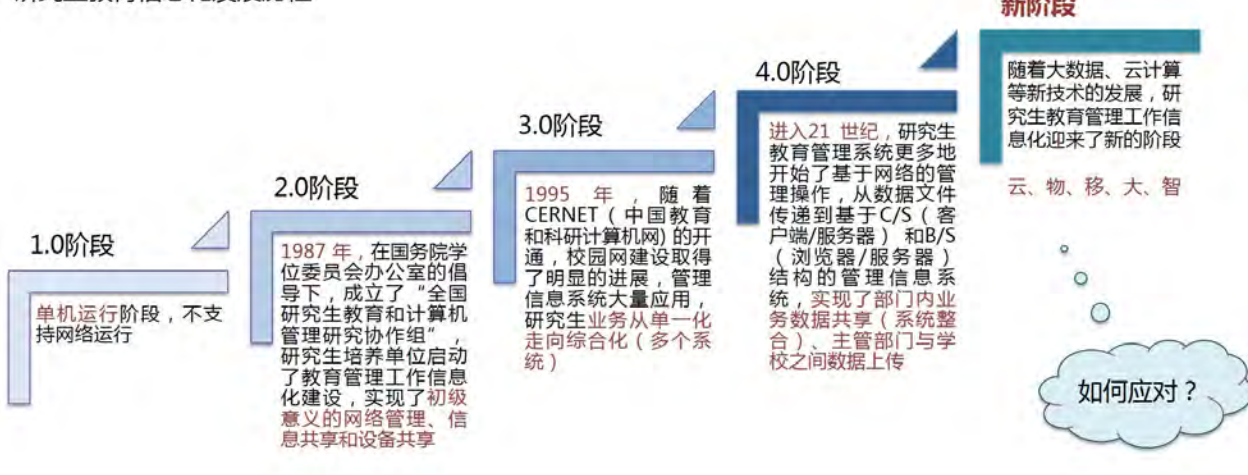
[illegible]

新阶段

1.0阶段

单机运行阶段，不支持网络运行

2.0阶段

1987 年，在国务院学位委员会办公室的倡导下，成立了“全国研究生教育和计算机管理研究协作组”，研究生培养单位启动了教育管理工作信息化建设，实现了初级意义的网络管理、信息共享和设备共享

3.0阶段

1995 年，随着CERNET（中国教育和科研计算机网）的开通，校园网建设取得了明显的进展，管理信息系统大量应用，研究生业务从单一化走向综合化（多个系统）

4.0阶段

进入21 世纪，研究生教育管理系统更多地开始了基于网络的管理操作，从数据文件传递到基于C/S（客户端/服务器）和B/S（浏览器/服务器）结构的管理信息系统，实现了部门内业务数据共享（系统整合）、主管部门与学校之间数据上传

随着大数据、云计算等新技术的发展，研究生教育管理工作信息化迎来了新的阶段

云、物、移、大、智

如何应对？